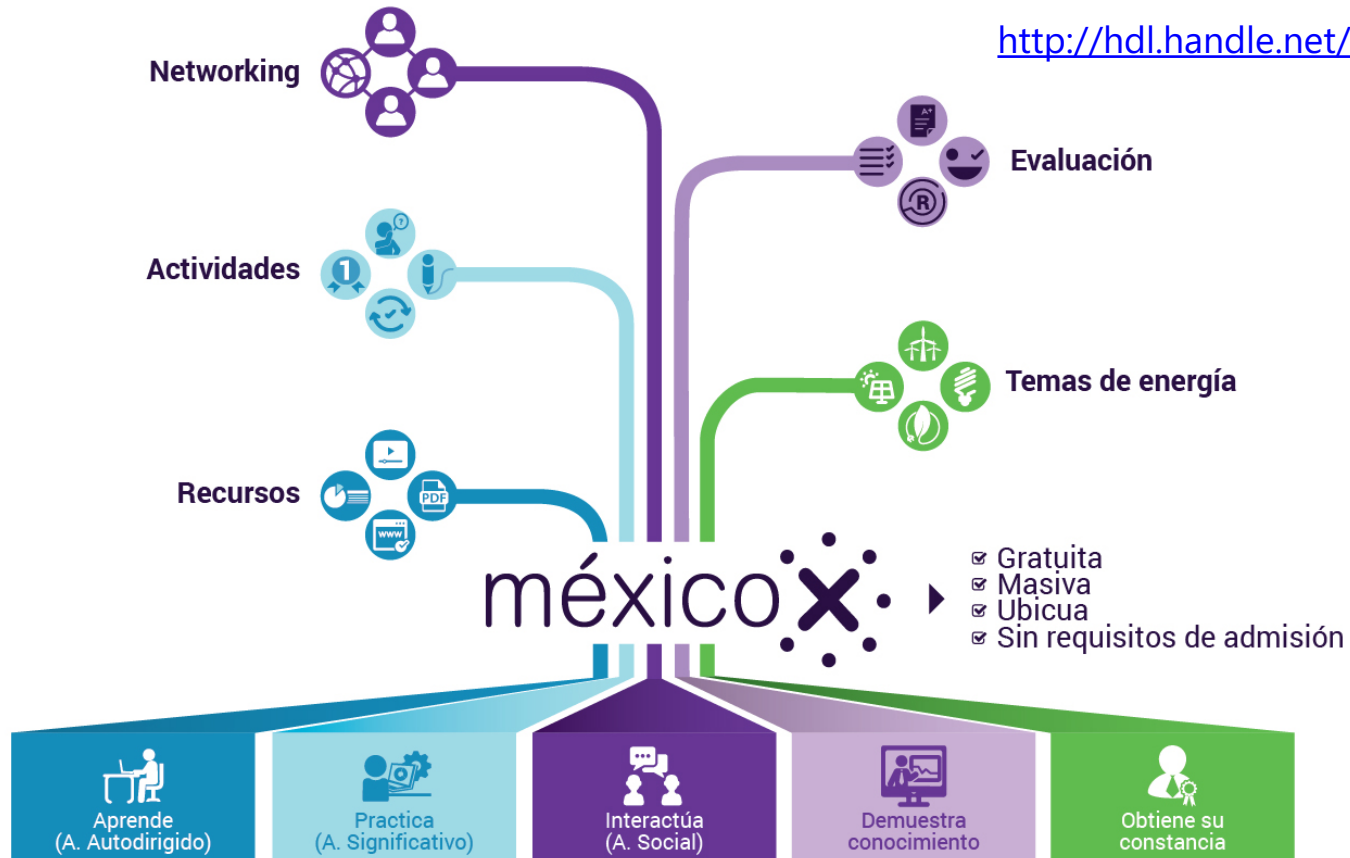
http://hdl.handle.net/

Networking

Evaluación

Actividades

Temas de energía

Recursos

PDF

www

méxicoX

Gratuita
Masiva
Ubicua
Sin requisitos de admisión

Aprende (A. Autodirigido)

Practica (A. Significativo)

Interactúa (A. Social)

Demuestra conocimiento

Obtiene su constancia